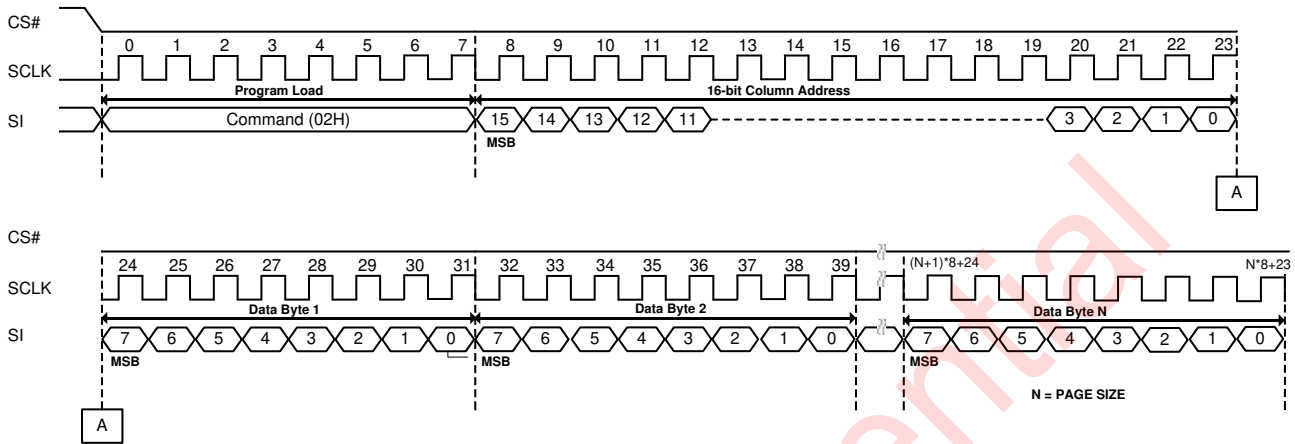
CS#

SCLK

SI

0 1 2 3 4 5 6 7 8 9 10 11 12 13 14 15 16 17 18 19 20 21 22 23

Program Load

16-bit Column Address

Command (02H)

15 14 13 12 11 3 2 1 0

MSB

A

CS#

SCLK

SI

24 25 26 27 28 29 30 31 32 33 34 35 36 37 38 39 (N+1)*8+24 N*8+23

Data Byte 1

Data Byte 2

Data Byte N

7 6 5 4 3 2 1 0 7 6 5 4 3 2 1 0 7 6 5 4 3 2 1 0

MSB MSB MSB

N = PAGE SIZE

A

ential